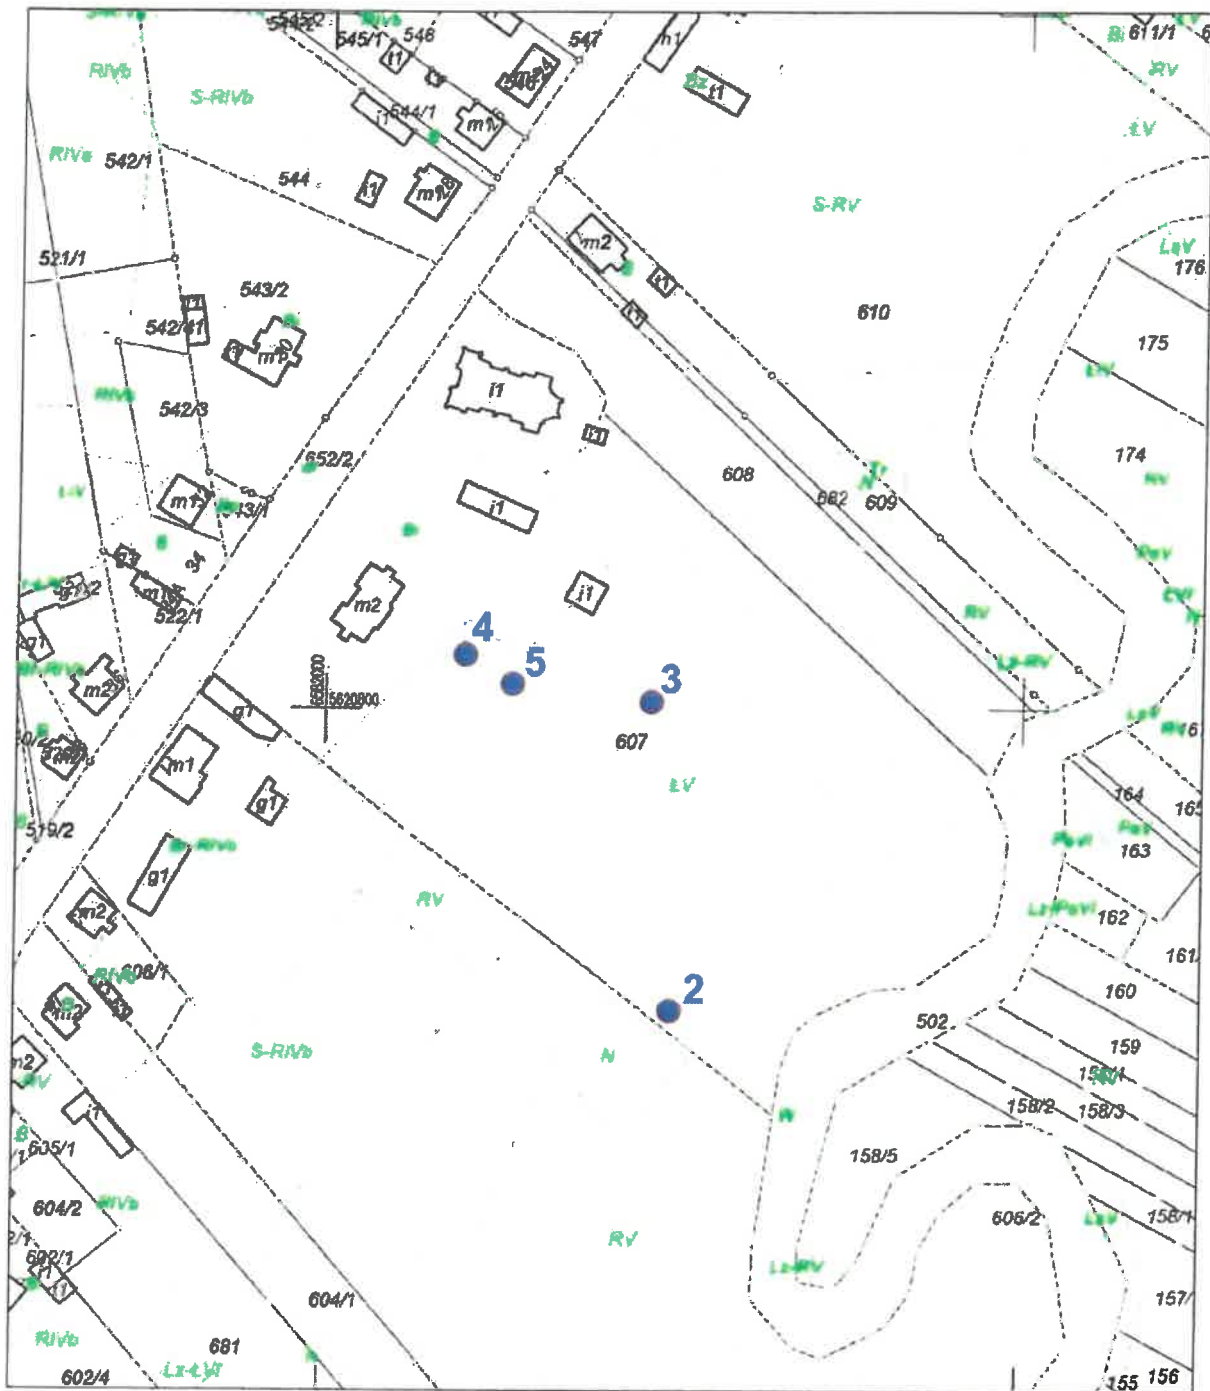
RIVb
545/2
RIVb
545/1
546
547
n1
611/1
RIVb
S-RIVb
i1
m1
m1
i1
RV
544/1
ŁV
RIVa
542/1
544
m1
S-RV
m2
ŁsV
176
521/1
543/2
i1
i1
610
542/41
175
m1
RIVb
i1
542/3
174
608
652/2
609
662
m1
i1
543/1
522/1
m2
i1
4
5
3
m2
607
g1
m1
ŁV
164
165
g1
519/2
163
g1
RV
162
m2
161
606/1
160
2
502
m2
159
S-RIVb
158/1
m2
N
158/2
158/3
605/1
158/5
604/2
606/2
158/1
RV
602/1
604/1
157
RIVb
681
602/4
155
156